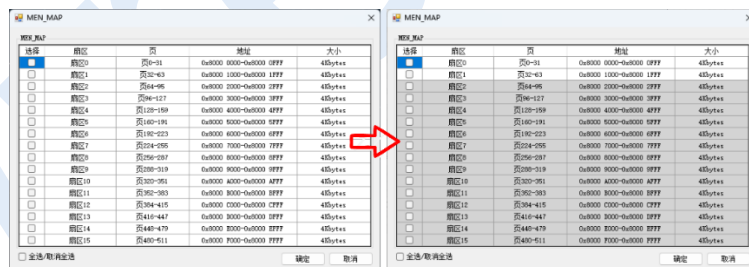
MEN_MAP

MEN_MAP

| 选择 | 扇区 | 页 | 地址 | 大小 |
|---|---|---|---|---|
| ☐ | 扇区0 | 页0-31 | 0x8000 0000-0x8000 0FFF | 4Kbytes |
| ☐ | 扇区1 | 页32-63 | 0x8000 1000-0x8000 1FFF | 4Kbytes |
| ☐ | 扇区2 | 页64-95 | 0x8000 2000-0x8000 2FFF | 4Kbytes |
| ☐ | 扇区3 | 页96-127 | 0x8000 3000-0x8000 3FFF | 4Kbytes |
| ☐ | 扇区4 | 页128-159 | 0x8000 4000-0x8000 4FFF | 4Kbytes |
| ☐ | 扇区5 | 页160-191 | 0x8000 5000-0x8000 5FFF | 4Kbytes |
| ☐ | 扇区6 | 页192-223 | 0x8000 6000-0x8000 6FFF | 4Kbytes |
| ☐ | 扇区7 | 页224-255 | 0x8000 7000-0x8000 7FFF | 4Kbytes |
| ☐ | 扇区8 | 页256-287 | 0x8000 8000-0x8000 8FFF | 4Kbytes |
| ☐ | 扇区9 | 页288-319 | 0x8000 9000-0x8000 9FFF | 4Kbytes |
| ☐ | 扇区10 | 页320-351 | 0x8000 A000-0x8000 AFFF | 4Kbytes |
| ☐ | 扇区11 | 页352-383 | 0x8000 B000-0x8000 BFFF | 4Kbytes |
| ☐ | 扇区12 | 页384-415 | 0x8000 C000-0x8000 CFFF | 4Kbytes |
| ☐ | 扇区13 | 页416-447 | 0x8000 D000-0x8000 DFFF | 4Kbytes |
| ☐ | 扇区14 | 页448-479 | 0x8000 E000-0x8000 EFFF | 4Kbytes |
| ☐ | 扇区15 | 页480-511 | 0x8000 F000-0x8000 FFFF | 4Kbytes |

☐ 全选/取消全选 确定 取消

MEN_MAP

MEN_MAP

| 选择 | 扇区 | 页 | 地址 | 大小 |
|---|---|---|---|---|
| ☐ | 扇区0 | 页0-31 | 0x8000 0000-0x8000 0FFF | 4Kbytes |
| ☐ | 扇区1 | 页32-63 | 0x8000 1000-0x8000 1FFF | 4Kbytes |
| ☐ | 扇区2 | 页64-95 | 0x8000 2000-0x8000 2FFF | 4Kbytes |
| ☐ | 扇区3 | 页96-127 | 0x8000 3000-0x8000 3FFF | 4Kbytes |
| ☐ | 扇区4 | 页128-159 | 0x8000 4000-0x8000 4FFF | 4Kbytes |
| ☐ | 扇区5 | 页160-191 | 0x8000 5000-0x8000 5FFF | 4Kbytes |
| ☐ | 扇区6 | 页192-223 | 0x8000 6000-0x8000 6FFF | 4Kbytes |
| ☐ | 扇区7 | 页224-255 | 0x8000 7000-0x8000 7FFF | 4Kbytes |
| ☐ | 扇区8 | 页256-287 | 0x8000 8000-0x8000 8FFF | 4Kbytes |
| ☐ | 扇区9 | 页288-319 | 0x8000 9000-0x8000 9FFF | 4Kbytes |
| ☐ | 扇区10 | 页320-351 | 0x8000 A000-0x8000 AFFF | 4Kbytes |
| ☐ | 扇区11 | 页352-383 | 0x8000 B000-0x8000 BFFF | 4Kbytes |
| ☐ | 扇区12 | 页384-415 | 0x8000 C000-0x8000 CFFF | 4Kbytes |
| ☐ | 扇区13 | 页416-447 | 0x8000 D000-0x8000 DFFF | 4Kbytes |
| ☐ | 扇区14 | 页448-479 | 0x8000 E000-0x8000 EFFF | 4Kbytes |
| ☐ | 扇区15 | 页480-511 | 0x8000 F000-0x8000 FFFF | 4Kbytes |

☐ 全选/取消全选 确定 取消